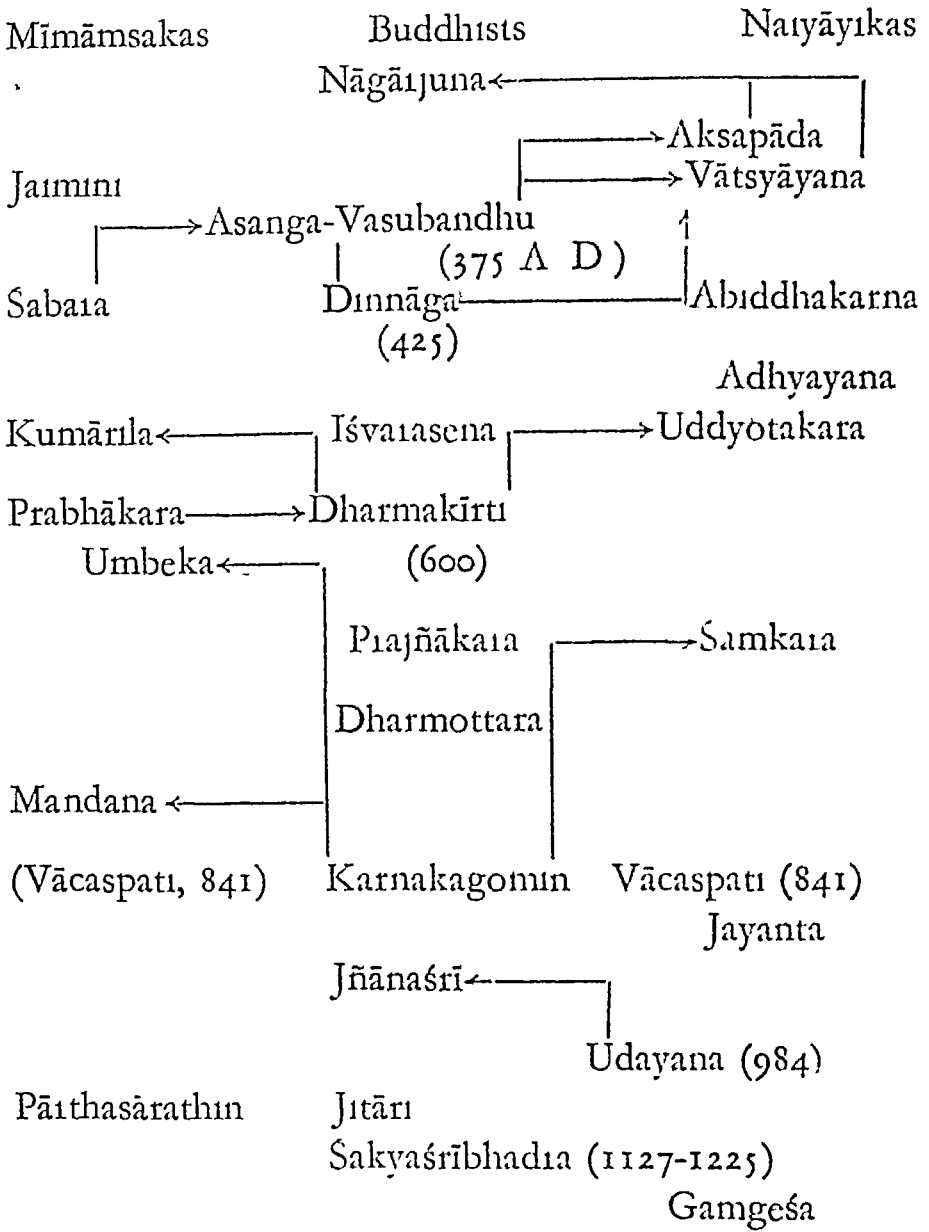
Mīmāmsakas Buddhists Naiyāyikas

Nāgārjuna

Aksapāda

Jaimini Vātsyāyana

Asanga-Vasubandhu

(375 A D)

Sabara Dinnāga Abiddhakarna

(425)

Adhyayana

Kumārila Iśvarasena Uddyotakara

Prabhākara Dharmakīrti

Umbeka (600)

Prajñākara Samkara

Dharmottara

Mandana

(Vācaspati, 841) Karnakagomin Vācaspati (841)

Jayanta

Jñānaśrī

Udayana (984)

Pārthasārathin Jitāri

Sakyaśrībhadra (1127-1225)

Gamgeśa